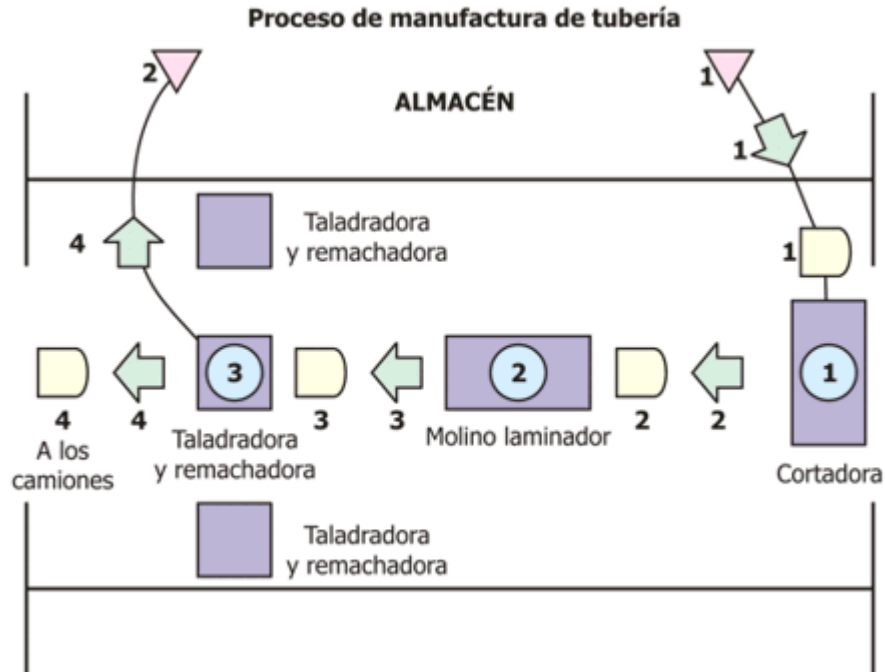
Proceso de manufactura de tubería

2

1

ALMACÉN

1

4

Taladradora y remachadora

1

3

2

1

4

4

3

3

2

2

A los camiones

Taladradora y remachadora

Molino laminador

Cortadora

Taladradora y remachadora